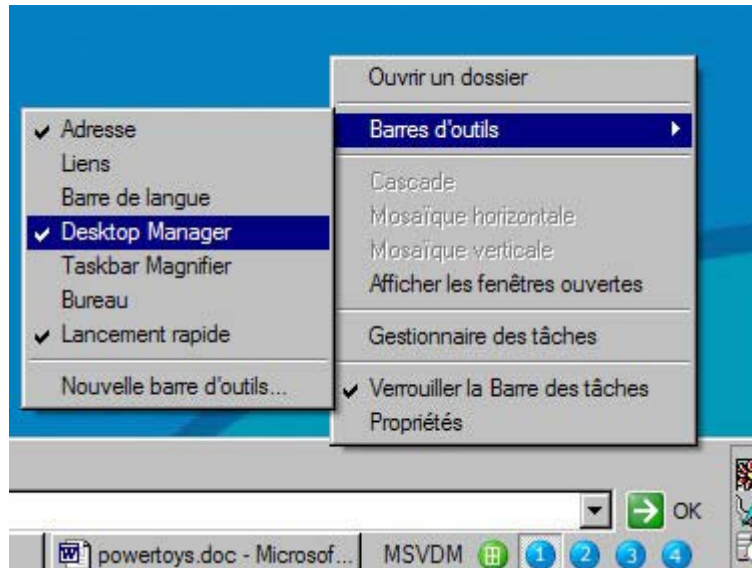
Ouvrir un dossier

Barres d'outils

Cascade

Mosaïque horizontale

Mosaïque verticale

Afficher les fenêtres ouvertes

Gestionnaire des tâches

Verrouiller la Barre des tâches

Propriétés

Adresse

Liens

Barre de langue

Desktop Manager

Taskbar Magnifier

Bureau

Lancement rapide

Nouvelle barre d'outils...

OK

powertoys.doc - Microsof...

MSVDM

1

2

3

4